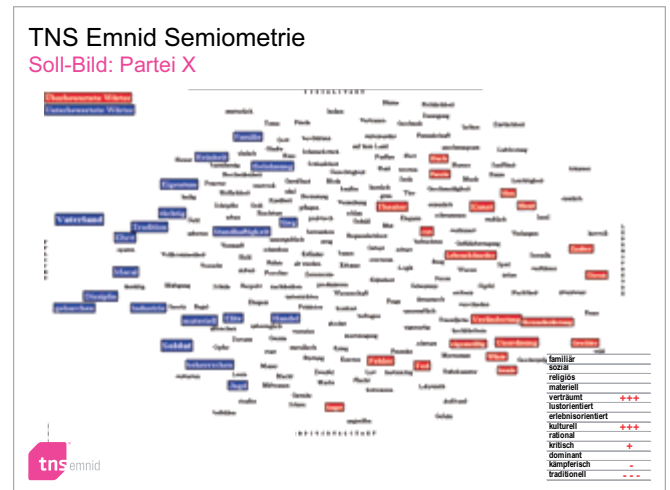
TNS Emnid Semiometrie
Soll-Bild: Partei X

Überbewertete Wörter
Unterbewertete Wörter

Familie
Heimat
Eigentum
Vaterland
Tradition
Ehre
Moral
Disziplin
Staat
Pflicht
Theater
Kunst
Lebensfreude
Abenteuer
Veränderung
Fehler
Angst

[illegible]

| | |
|---|---|
| familiär | |
| sozial | |
| religiös | |
| materiell | |
| verträumt | +++ |
| lustorientiert | |
| erlebnisorientiert | |
| kulturell | +++ |
| rational | |
| kritisch | + |
| dominant | |
| kämpferisch | - |
| traditionell | - - - |

tns emnid